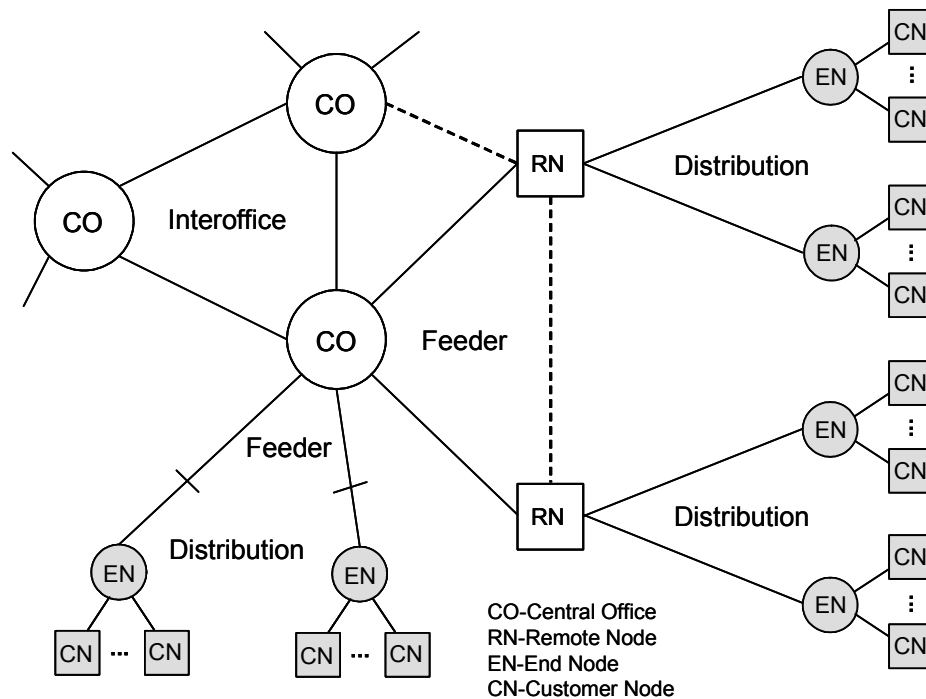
CO

CO

Interoffice

CO

Feeder

RN

Distribution

EN

CN

⋮

CN

EN

CN

⋮

CN

Feeder

RN

Distribution

EN

CN

⋮

CN

EN

CN

⋮

CN

Distribution

EN

CN ··· CN

EN

CN ··· CN

CO-Central Office
RN-Remote Node
EN-End Node
CN-Customer Node